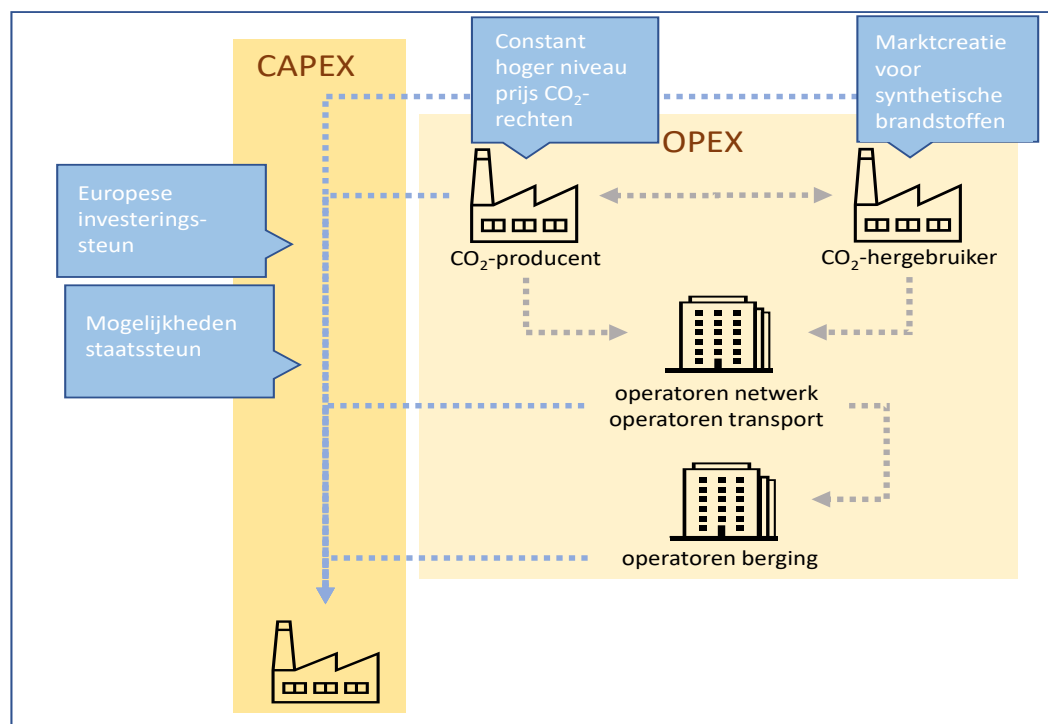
CAPEX

Constant hoger niveau prijs $CO_2$-rechten

Marktcreatie voor synthetische brandstoffen

OPEX

Europese investeringssteun

$CO_2$-producent

$CO_2$-hergebruiker

Mogelijkheden staatssteun

operatoren netwerk
operatoren transport

operatoren berging